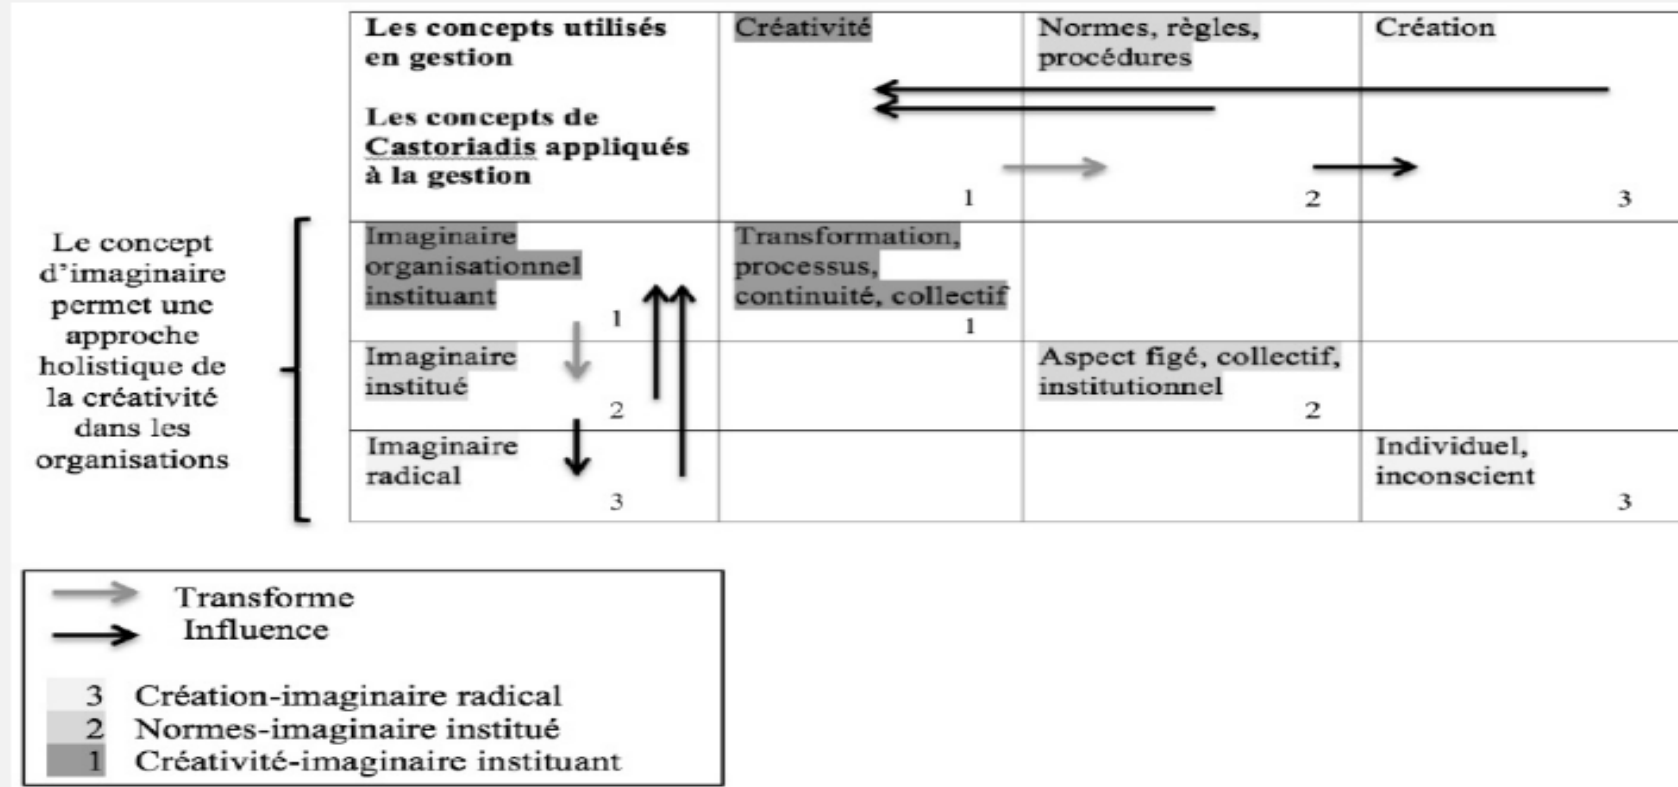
Le concept d'imaginaire permet une approche holistique de la créativité dans les organisations

| Les concepts utilisés en gestion<br><br>Les concepts de Castoriadis appliqués à la gestion | Créativité<br>1 | Normes, règles, procédures<br>2 | Création<br>3 |
|---|---|---|---|
| Imaginaire organisationnel instituant<br>1 | Transformation, processus, continuité, collectif<br>1 | | |
| Imaginaire institué<br>2 | | Aspect figé, collectif, institutionnel<br>2 | |
| Imaginaire radical<br>3 | | | Individuel, inconscient<br>3 |

Transforme
Influence

3 Création-imaginaire radical
2 Normes-imaginaire institué
1 Créativité-imaginaire instituant